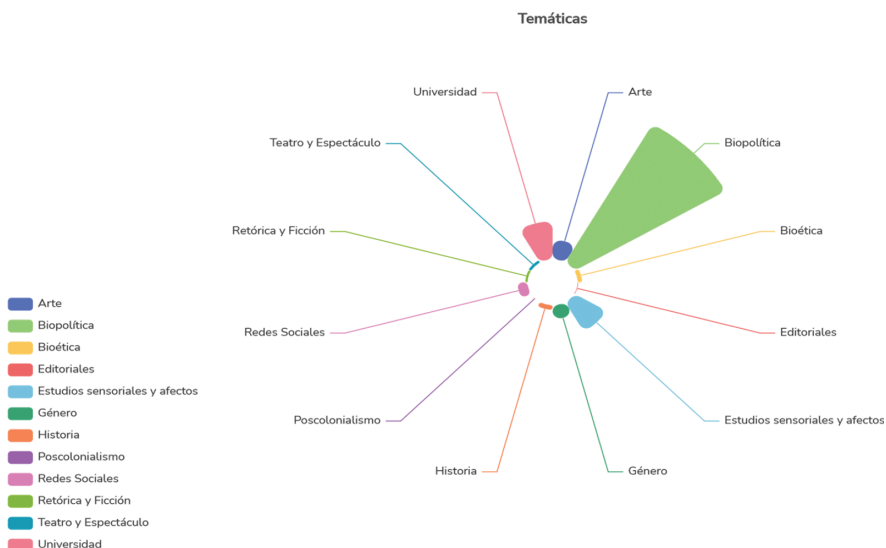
Temáticas

Universidad
Arte
Teatro y Espectáculo
Biopolítica
Retórica y Ficción
Bioética
Redes Sociales
Editoriales
Poscolonialismo
Estudios sensoriales y afectos
Historia
Género

Arte
Biopolítica
Bioética
Editoriales
Estudios sensoriales y afectos
Género
Historia
Poscolonialismo
Redes Sociales
Retórica y Ficción
Teatro y Espectáculo
Universidad